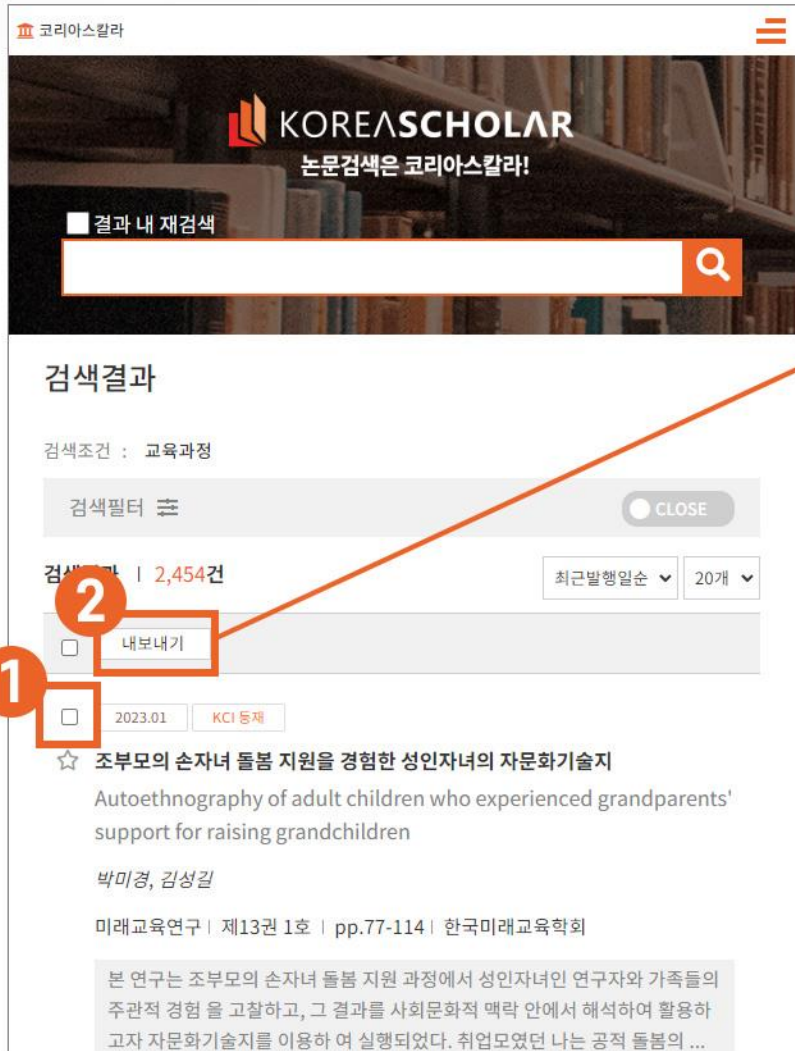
코리아스칼라

KOREASCHOLAR
논문검색은 코리아스칼라!

결과 내 재검색

검색결과

검색조건 : 교육과정

검색필터

CLOSE

검색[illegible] | 2,454건

최근발행일순
20개

2

내보내기

1

2023.01
KCI 등재

조부모의 손자녀 돌봄 지원을 경험한 성인자녀의 자문화기술지

Autoethnography of adult children who experienced grandparents' support for raising grandchildren

박미경, 김성길

미래교육연구 | 제13권 1호 | pp.77-114 | 한국미래교육학회

본 연구는 조부모의 손자녀 돌봄 지원 과정에서 성인자녀인 연구자와 가족들의 주관적 경험 을 고찰하고, 그 결과를 사회문화적 맥락 안에서 해석하여 활용하고자 자문화기술지를 이용하 여 실행되었다. 취업모였던 나는 공적 돌봄의 ...